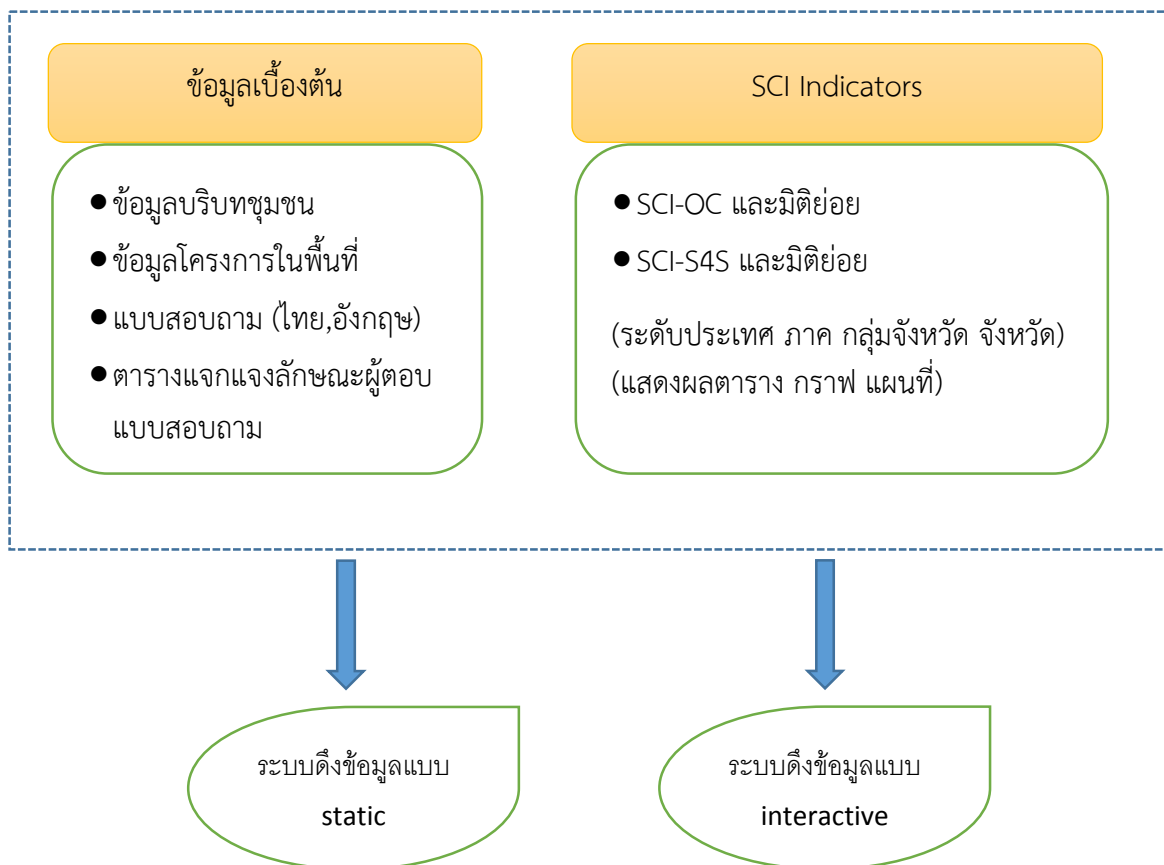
ข้อมูลเบื้องต้น

- ข้อมูลบริบทชุมชน
- ข้อมูลโครงการในพื้นที่
- แบบสอบถาม (ไทย,อังกฤษ)
- ตารางแจกแจงลักษณะผู้ตอบแบบสอบถาม

SCI Indicators

- SCI-OC และมิติย่อย
- SCI-S4S และมิติย่อย

(ระดับประเทศ ภาค กลุ่มจังหวัด จังหวัด)
(แสดงผลตาราง กราฟ แผนที่)

ระบบดึงข้อมูลแบบ
static

ระบบดึงข้อมูลแบบ
interactive